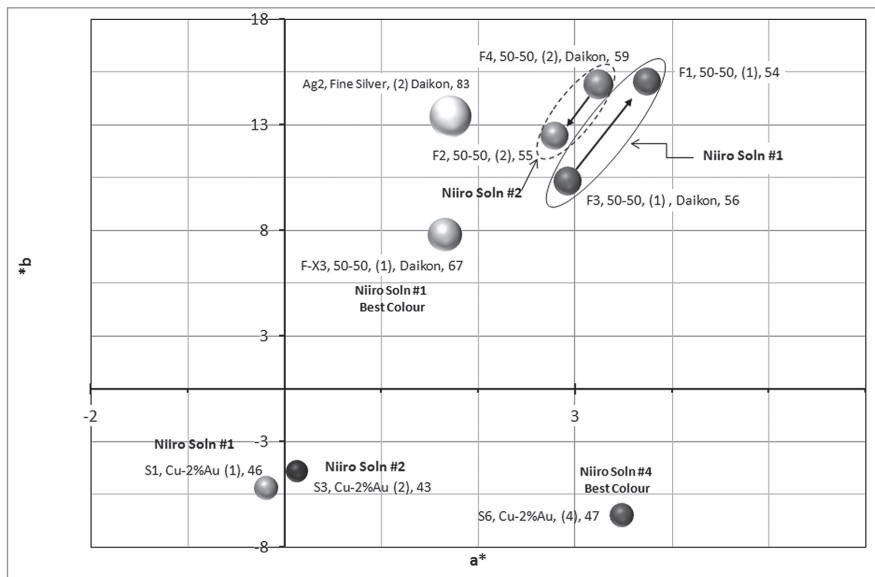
18

13

8

3

-3

-8

-2

3

*b

a*

F4, 50-50, (2), Daikon, 59

F1, 50-50, (1), 54

Ag2, Fine Silver, (2) Daikon, 83

F2, 50-50, (2), 55

Niiro Soln #1

Niiro Soln #2

F3, 50-50, (1) , Daikon, 56

F-X3, 50-50, (1), Daikon, 67

Niiro Soln #1
Best Colour

Niiro Soln #1

S1, Cu-2%Au (1), 46

Niiro Soln #2

S3, Cu-2%Au (2), 43

Niiro Soln #4
Best Colour

S6, Cu-2%Au, (4), 47